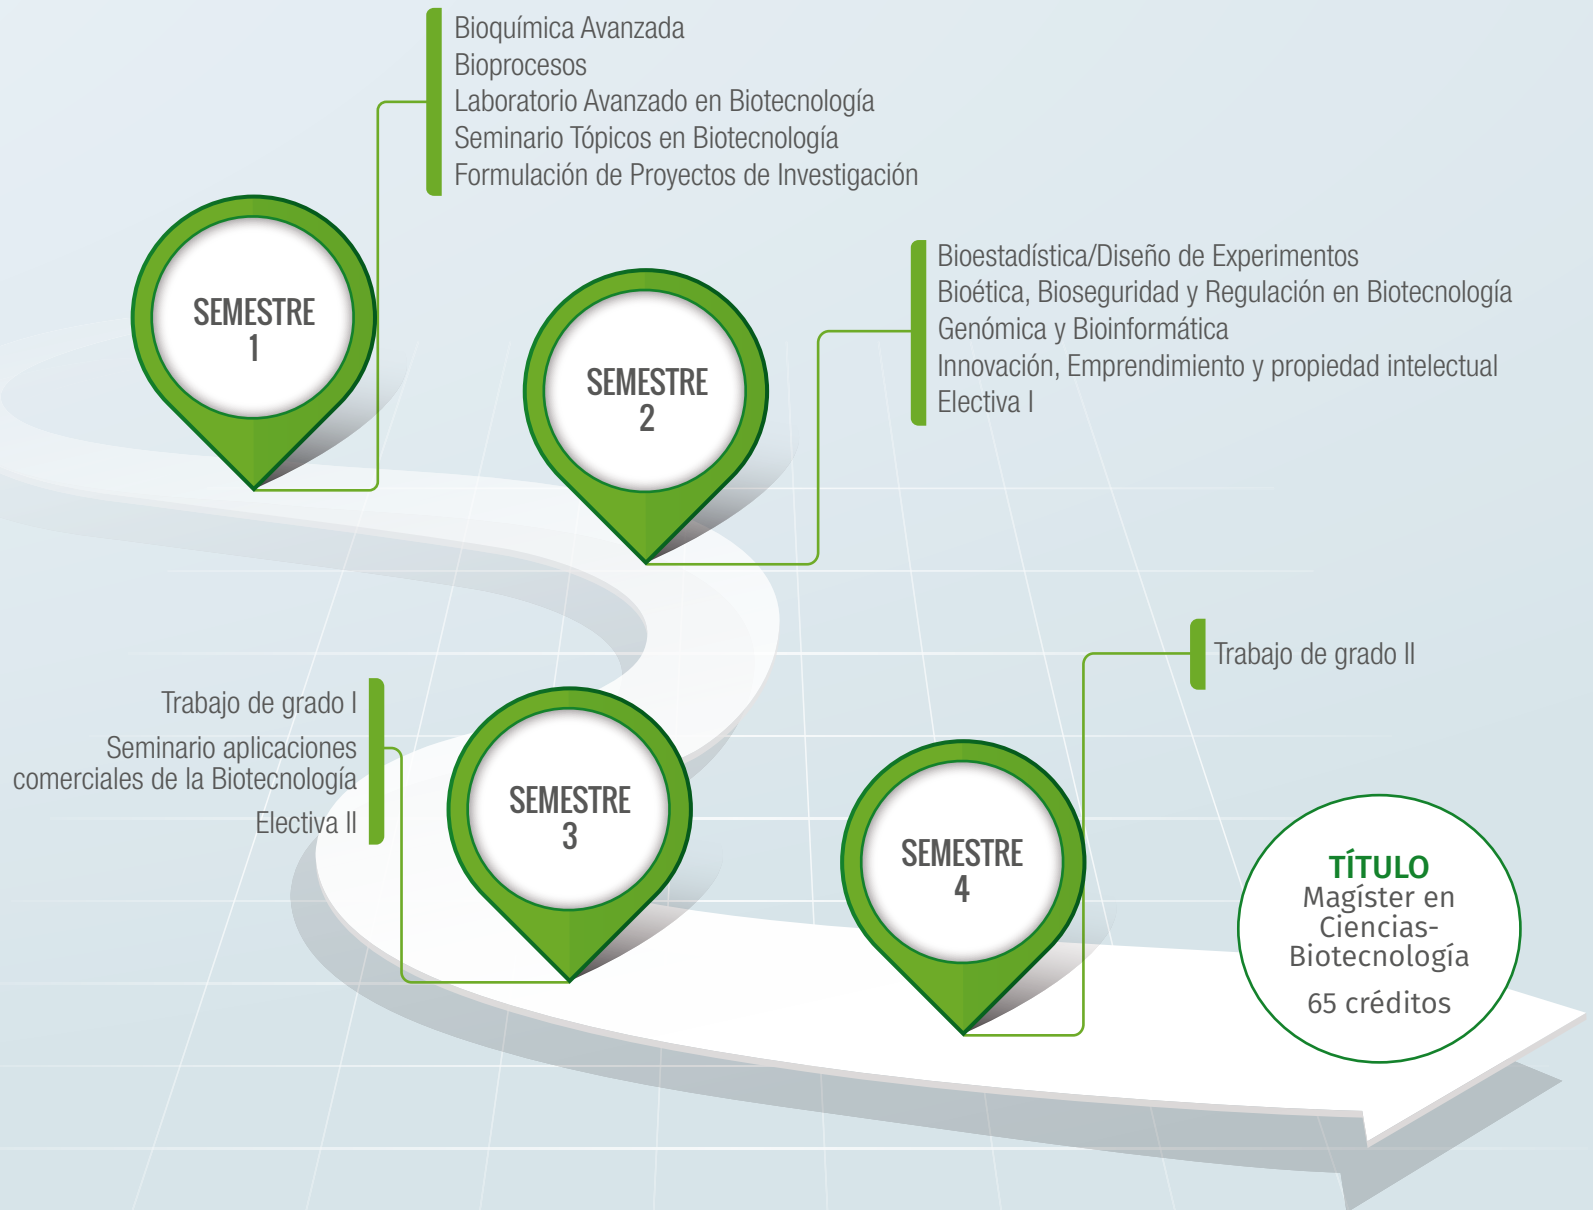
Bioquímica Avanzada
Bioprocesos
Laboratorio Avanzado en Biotecnología
Seminario Tópicos en Biotecnología
Formulación de Proyectos de Investigación

SEMESTRE 1

Bioestadística/Diseño de Experimentos
Bioética, Bioseguridad y Regulación en Biotecnología
Genómica y Bioinformática
Innovación, Emprendimiento y propiedad intelectual
Electiva I

SEMESTRE 2

Trabajo de grado II

Trabajo de grado I
Seminario aplicaciones comerciales de la Biotecnología
Electiva II

SEMESTRE 3

SEMESTRE 4

TÍTULO
Magíster en Ciencias-Biotecnología
65 créditos